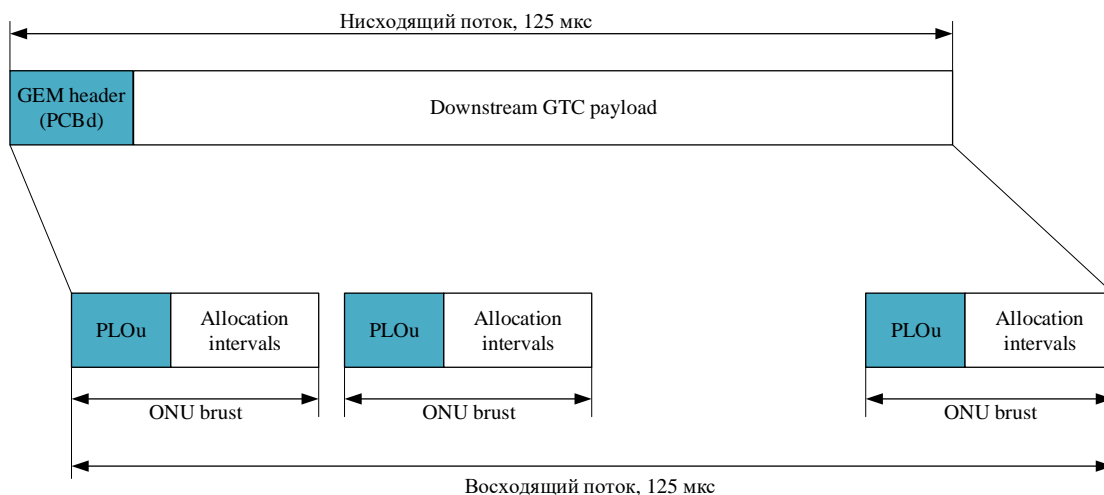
Нисходящий поток, 125 мкс

GEM header (PCBd)

Downstream GTC payload

PLOu

Allocation intervals

ONU brust

PLOu

Allocation intervals

ONU brust

PLOu

Allocation intervals

ONU brust

Восходящий поток, 125 мкс